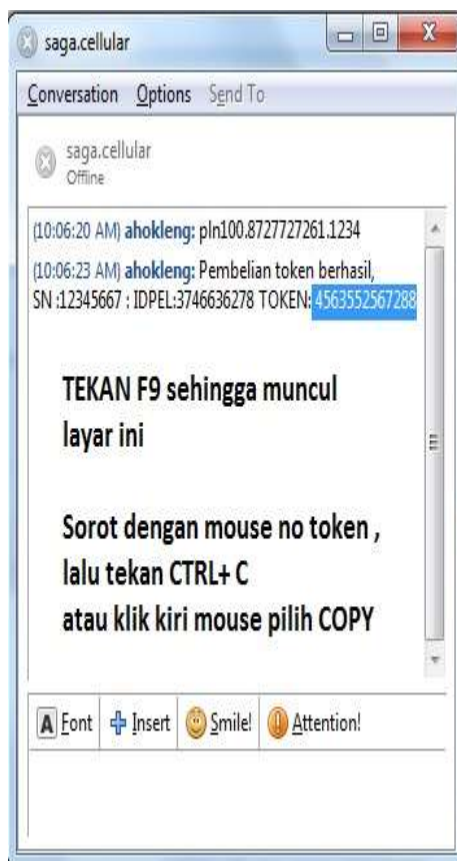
saga.cellular

Conversation Options Send To

saga.cellular
Offline

(10:06:20 AM) ahokleng: pln100.8727727261.1234

(10:06:23 AM) ahokleng: Pembelian token berhasil, SN :12345667 : IDPEL:3746636278 TOKEN: 4563552567288

TEKAN F9 sehingga muncul layar ini

Sorot dengan mouse no token , lalu tekan CTRL+ C atau klik kiri mouse pilih COPY

Font Insert Smile! Attention!